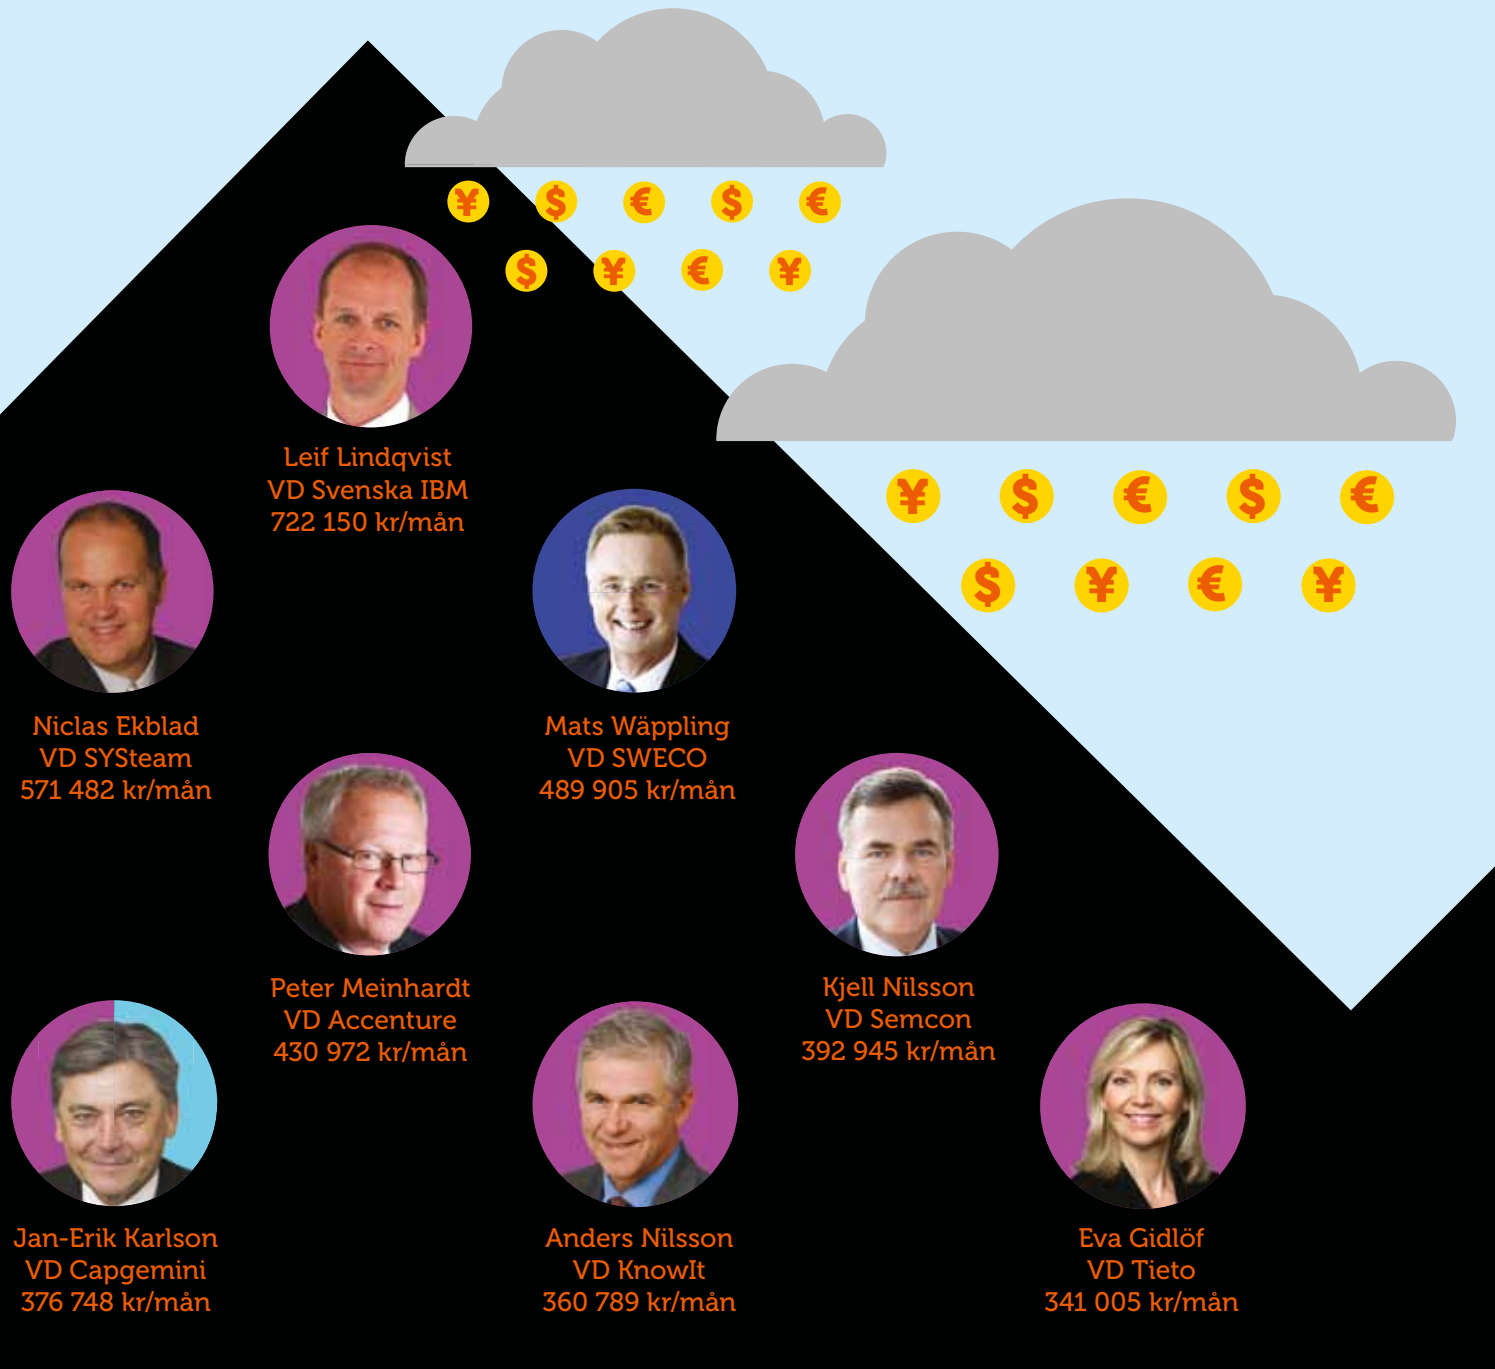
¥ $ € $ €
$ ¥ € ¥

Leif Lindqvist
VD Svenska IBM
722 150 kr/mån

¥ $ € $ €
$ ¥ € ¥

Niclas Ekblad
VD SYSteam
571 482 kr/mån

Mats Wäppling
VD SWECO
489 905 kr/mån

Peter Meinhardt
VD Accenture
430 972 kr/mån

Kjell Nilsson
VD Semcon
392 945 kr/mån

Jan-Erik Karlson
VD Capgemini
376 748 kr/mån

Anders Nilsson
VD KnowIt
360 789 kr/mån

Eva Gidlöf
VD Tieto
341 005 kr/mån